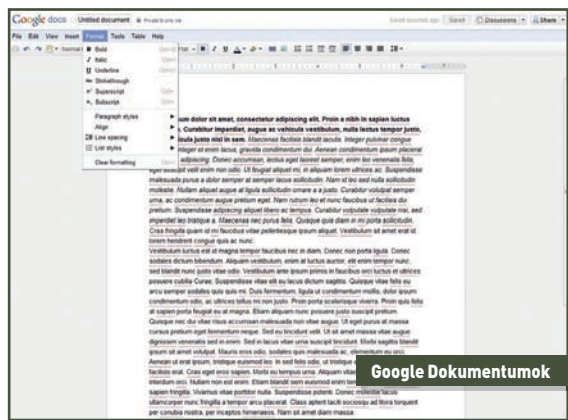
Google docs Untitled document Private to only me

Saved Save Discussions Share

File Edit View Insert Format Tools Table Help

Normal text

Bold
Italic
Underline
Strikethrough
Superscript
Subscript

Paragraph styles
Align
Line spacing
List styles

Clear formatting

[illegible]um dolor sit amet, consectetur adipiscing elit. Proin a nibh in sapien luctus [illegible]. Curabitur imperdiet, augue ac vehicula vestibulum, nulla lectus tempor justo, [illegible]ula justo nisl in sem. Maecenas facilisis blandit lacus. Integer pulvinar congue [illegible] et enim lacus, gravida condimentum dui. Aenean condimentum ipsum placerat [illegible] adipiscing. Donec accumsan, lectus eget laoreet semper, enim leo venenatis felis, eget suscipit velit enim non odio. Ut feugiat aliquet mi, in aliquam lorem ultrices ac. Suspendisse malesuada purus a dolor semper at semper lacus sollicitudin. Nam id leo sed nulla sollicitudin molestie. Nullam aliquet augue at ligula sollicitudin ornare a a justo. Curabitur volutpat semper urna, ac condimentum augue pretium eget. Nam rutrum leo et nunc faucibus ut facilisis dui pretium. Suspendisse adipiscing aliquet libero ac tempus. Curabitur vulputate vulputate nisi, sed imperdiet leo tristique a. Maecenas nec purus felis. Quisque quis diam in justo sollicitudin. Cras fringilla quam id mi faucibus vitae pellentesque ipsum aliquet. Vestibulum sit amet erat id lorem hendrerit congue quis ac nunc.

Vestibulum luctus est id magna tempor faucibus nec in diam. Donec non porta ligula. Donec sodales dictum bibendum. Aliquam vestibulum, enim at luctus auctor, elit enim tempor nunc, sed blandit nunc justo vitae odio. Vestibulum ante ipsum primis in faucibus orci luctus et ultrices posuere cubilia Curae; Suspendisse vitae elit eu lacus dictum sagittis. Quisque vitae felis eu arcu semper sodales quis quis mi. Duis fermentum, ligula ut condimentum mollis, dolor ipsum condimentum odio, ac ultrices tellus mi non justo. Proin porta scelerisque viverra. Proin quis felis at sapien porta feugiat eu at magna. Etiam aliquam nunc posuere justo suscipit pretium. Quisque nec dui vitae risus accumsan malesuada non vitae augue. Ut eget purus at massa cursus pretium eget fermentum neque. Sed eu tincidunt velit. Ut sit amet massa vitae augue dignissim venenatis sed in enim. Sed in lacus vitae urna suscipit tincidunt. Morbi sagittis blandit ipsum sit amet volutpat. Mauris eros odio, sodales quis malesuada ac, elementum eu orci. Aenean ut erat ipsum, tristique euismod leo. In sed felis odio, id tristique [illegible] facilisis erat. Cras eget eros sapien. Morbi eu tempus urna. Aliquam vitae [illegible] interdum orci. Nullam non est enim. Etiam blandit sem euismod enim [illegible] sapien fringilla. Vivamus vitae porttitor nulla. Suspendisse potenti. Donec molestie lacus ullamcorper nunc fringilla a tempor arcu placerat. Class aptent taciti sociosqu ad litora torquent per conubia nostra, per inceptos himenaeos. Nam sit amet diam massa.

Google Dokumentumok